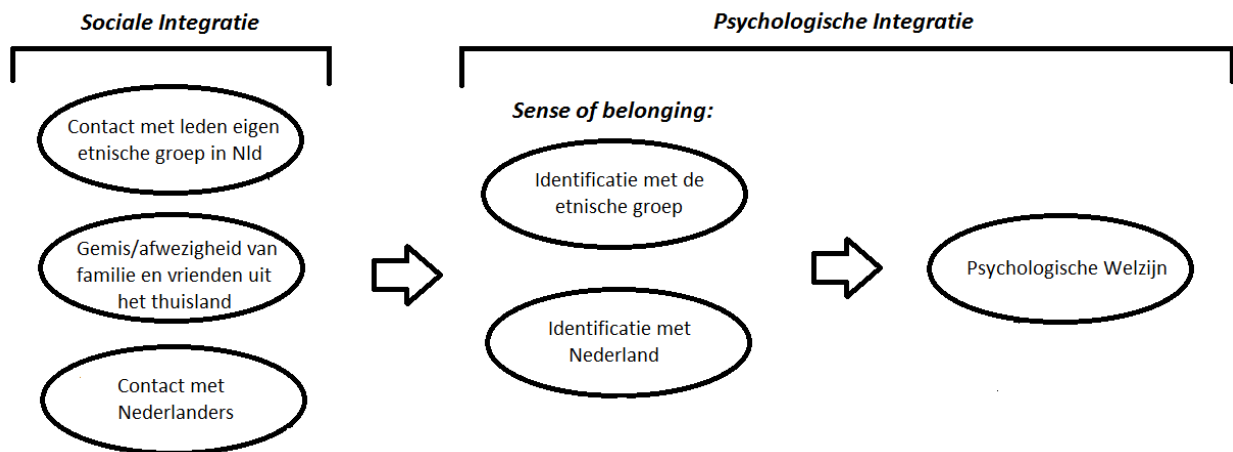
Sociale Integratie

Psychologische Integratie

Sense of belonging:

Contact met leden eigen etnische groep in Nld

Gemis/afwezigheid van familie en vrienden uit het thuisland

Contact met Nederlanders

Identificatie met de etnische groep

Identificatie met Nederland

Psychologische Welzijn